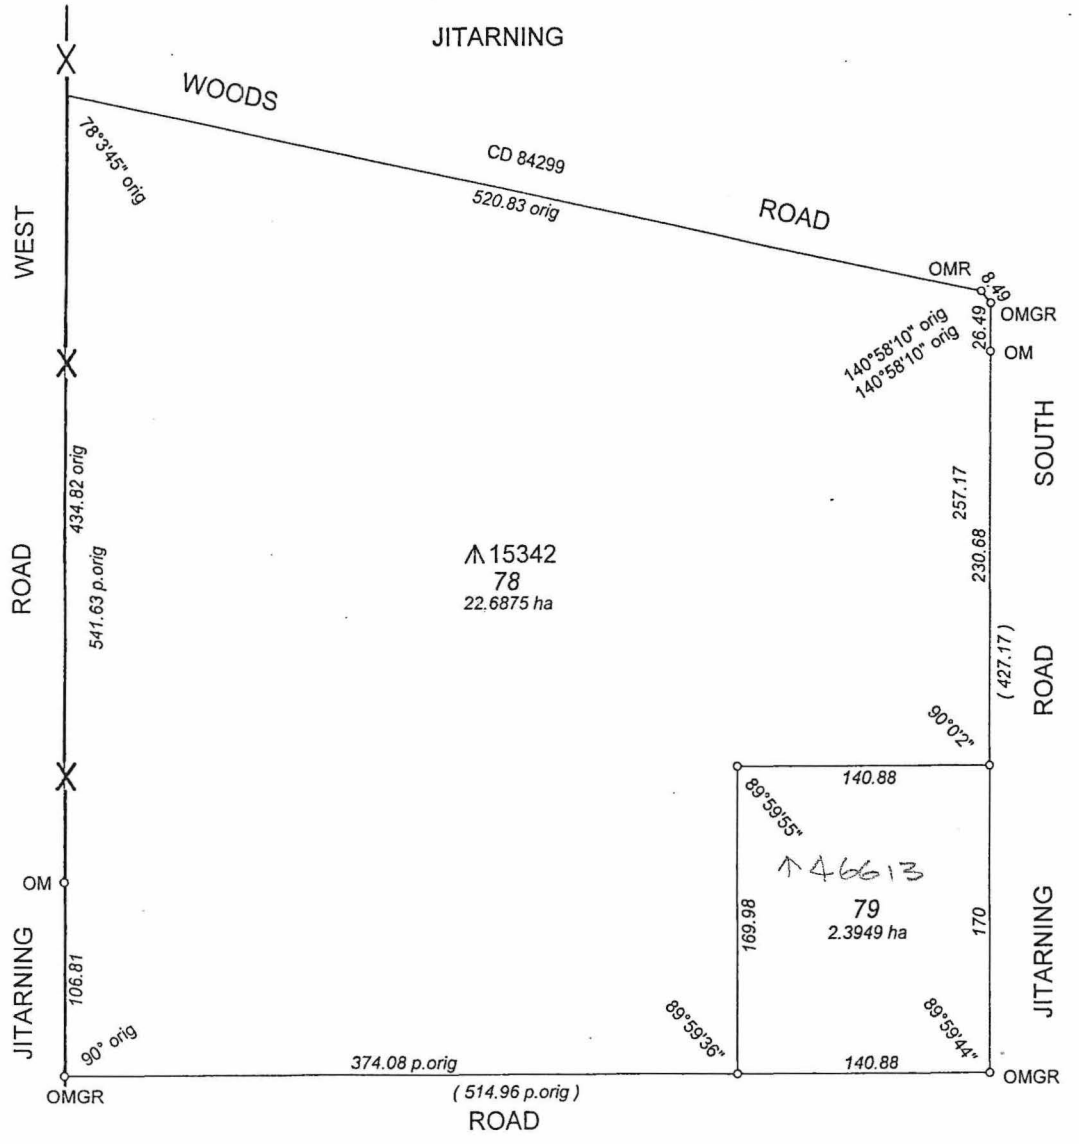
JITARNING

WOODS

ROAD

CD 84299

520.83 orig

78°3'45" orig

WEST

ROAD

JITARNING

OMR

8.49

OMGR

26.49

OM

140°58'10" orig
140°58'10" orig

SOUTH

ROAD

JITARNING

434.82 orig

541.63 p.orig

$\wedge$15342
78
22.6875 ha

257.17

230.68

( 427.17 )

90°0'2"

140.88

89°59'55"

↑46613

79
2.3949 ha

169.98

170

OM

106.81

90° orig

89°59'36"

89°59'44"

374.08 p.orig

140.88

OMGR

OMGR

( 514.96 p.orig )

ROAD